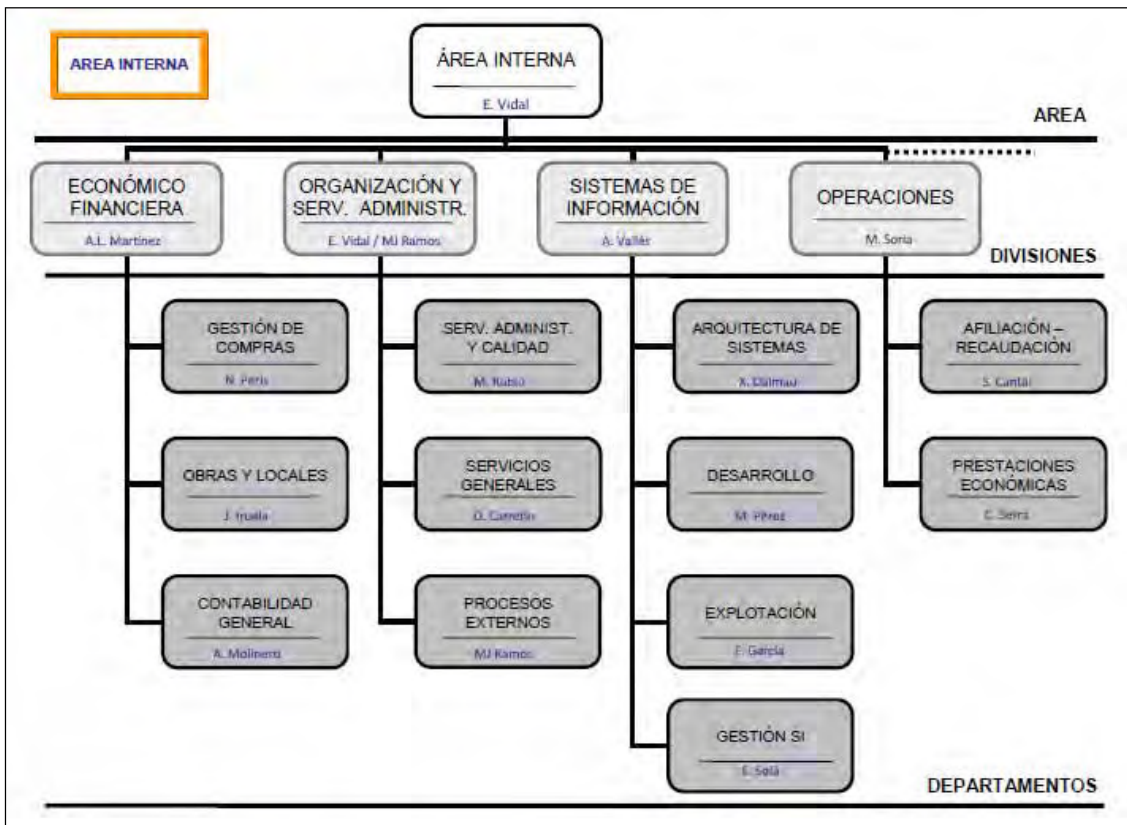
AREA INTERNA

ÁREA INTERNA
E. Vidal

AREA

ECONÓMICO FINANCIERA
A.L. Martínez

ORGANIZACIÓN Y SERV. ADMINISTR.
E. Vidal / MJ Ramos

SISTEMAS DE INFORMACIÓN
A. Vallér

OPERACIONES
M. Soria

DIVISIONES

GESTIÓN DE COMPRAS
N. Peris

OBRAS Y LOCALES
J. Iruela

CONTABILIDAD GENERAL
A. Molinero

SERV. ADMINIST. Y CALIDAD
M. Rubio

SERVICIOS GENERALES
D. Carrellín

PROCESOS EXTERNOS
MJ Ramos

ARQUITECTURA DE SISTEMAS
X. Dalmau

DESARROLLO
M. Pérez

EXPLOTACIÓN
F. García

GESTIÓN SI
E. Solá

AFILIACIÓN – RECAUDACIÓN
S. Cantal

PRESTACIONES ECONÓMICAS
C. Serra

DEPARTAMENTOS